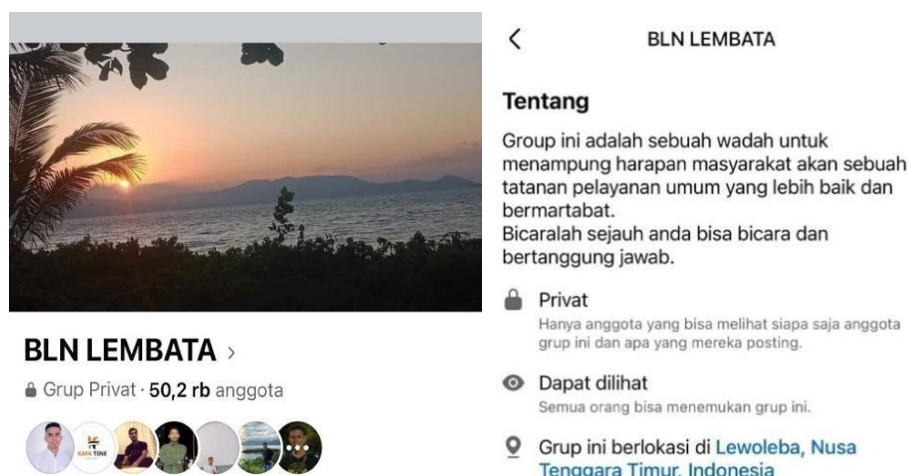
BLN LEMBATA ›

Grup Privat · 50,2 rb anggota

KAYA TENE

<

BLN LEMBATA

Tentang

Group ini adalah sebuah wadah untuk menampung harapan masyarakat akan sebuah tatanan pelayanan umum yang lebih baik dan bermartabat.
Bicaralah sejauh anda bisa bicara dan bertanggung jawab.

Privat
Hanya anggota yang bisa melihat siapa saja anggota grup ini dan apa yang mereka posting.

Dapat dilihat
Semua orang bisa menemukan grup ini.

Grup ini berlokasi di Lewoleba, Nusa Tenggara Timur, Indonesia